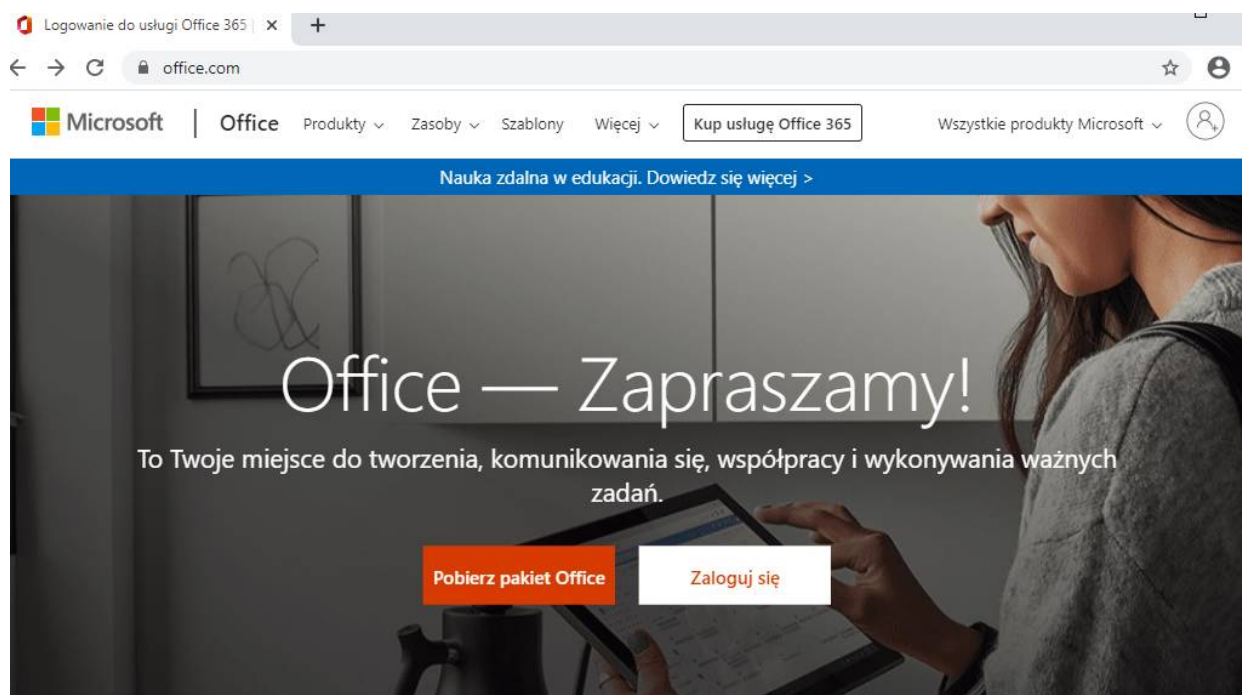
Logowanie do usługi Office 365 | ×

office.com

Microsoft | Office Produkty Zasoby Szablony Więcej Kup usługę Office 365 Wszystkie produkty Microsoft

Nauka zdalna w edukacji. Dowiedz się więcej >

Office — Zapraszamy!

To Twoje miejsce do tworzenia, komunikowania się, współpracy i wykonywania ważnych zadań.

Pobierz pakiet Office

Zaloguj się